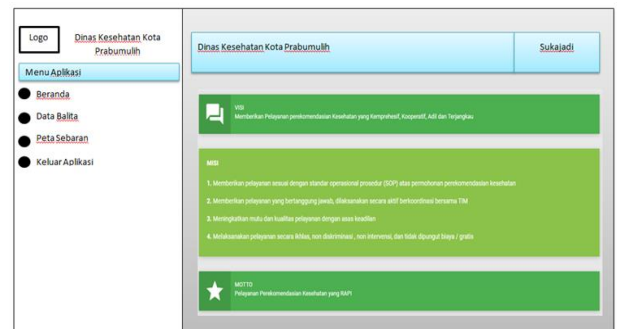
Logo

Dinas Kesehatan Kota Prabumulih

Menu Aplikasi

Beranda

Data Balita

Peta Sebaran

Keluar Aplikasi

Dinas Kesehatan Kota Prabumulih

Sukajadi

VISI
Memberikan Pelayanan perekomendasian Kesehatan yang Komprehesif, Kooperatif, Adil dan Terjangkau

MISI

1. Memberikan pelayanan sesuai dengan standar operasional prosedur (SOP) atas permohonan perekomendasian kesehatan

2. Memberikan pelayanan yang bertanggung jawab, dilaksanakan secara aktif berkoordinasi bersama TIM

3. Meningkatkan mutu dan kualitas pelayanan dengan asas keadilan

4. Melaksanakan pelayanan secara ikhlas, non diskriminasi , non intervensi, dan tidak dipungut biaya / gratis

MOTTO
Pelayanan Perekomendasian Kesehatan yang RAPI